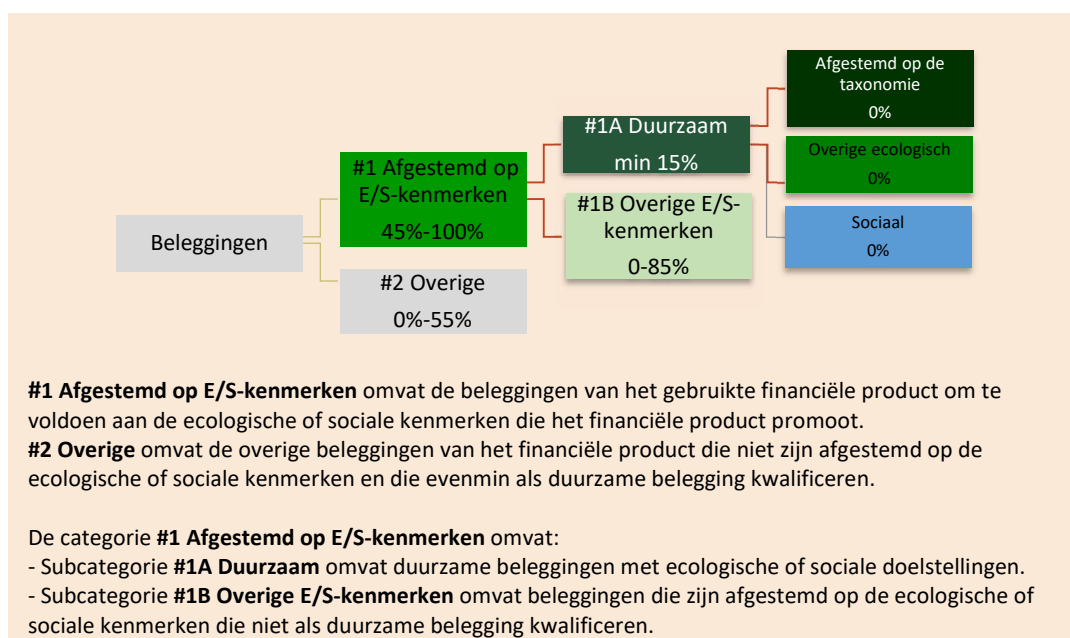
Beleggingen

#1 Afgestemd op E/S-kenmerken
45%-100%

#2 Overige
0%-55%

#1A Duurzaam
min 15%

#1B Overige E/S-kenmerken
0-85%

Afgestemd op de taxonomie
0%

Overige ecologisch
0%

Sociaal
0%

**#1 Afgestemd op E/S-kenmerken** omvat de beleggingen van het gebruikte financiële product om te voldoen aan de ecologische of sociale kenmerken die het financiële product promoot.
**#2 Overige** omvat de overige beleggingen van het financiële product die niet zijn afgestemd op de ecologische of sociale kenmerken en die evenmin als duurzame belegging kwalificeren.

De categorie **#1 Afgestemd op E/S-kenmerken** omvat:
- Subcategorie **#1A Duurzaam** omvat duurzame beleggingen met ecologische of sociale doelstellingen.
- Subcategorie **#1B Overige E/S-kenmerken** omvat beleggingen die zijn afgestemd op de ecologische of sociale kenmerken die niet als duurzame belegging kwalificeren.